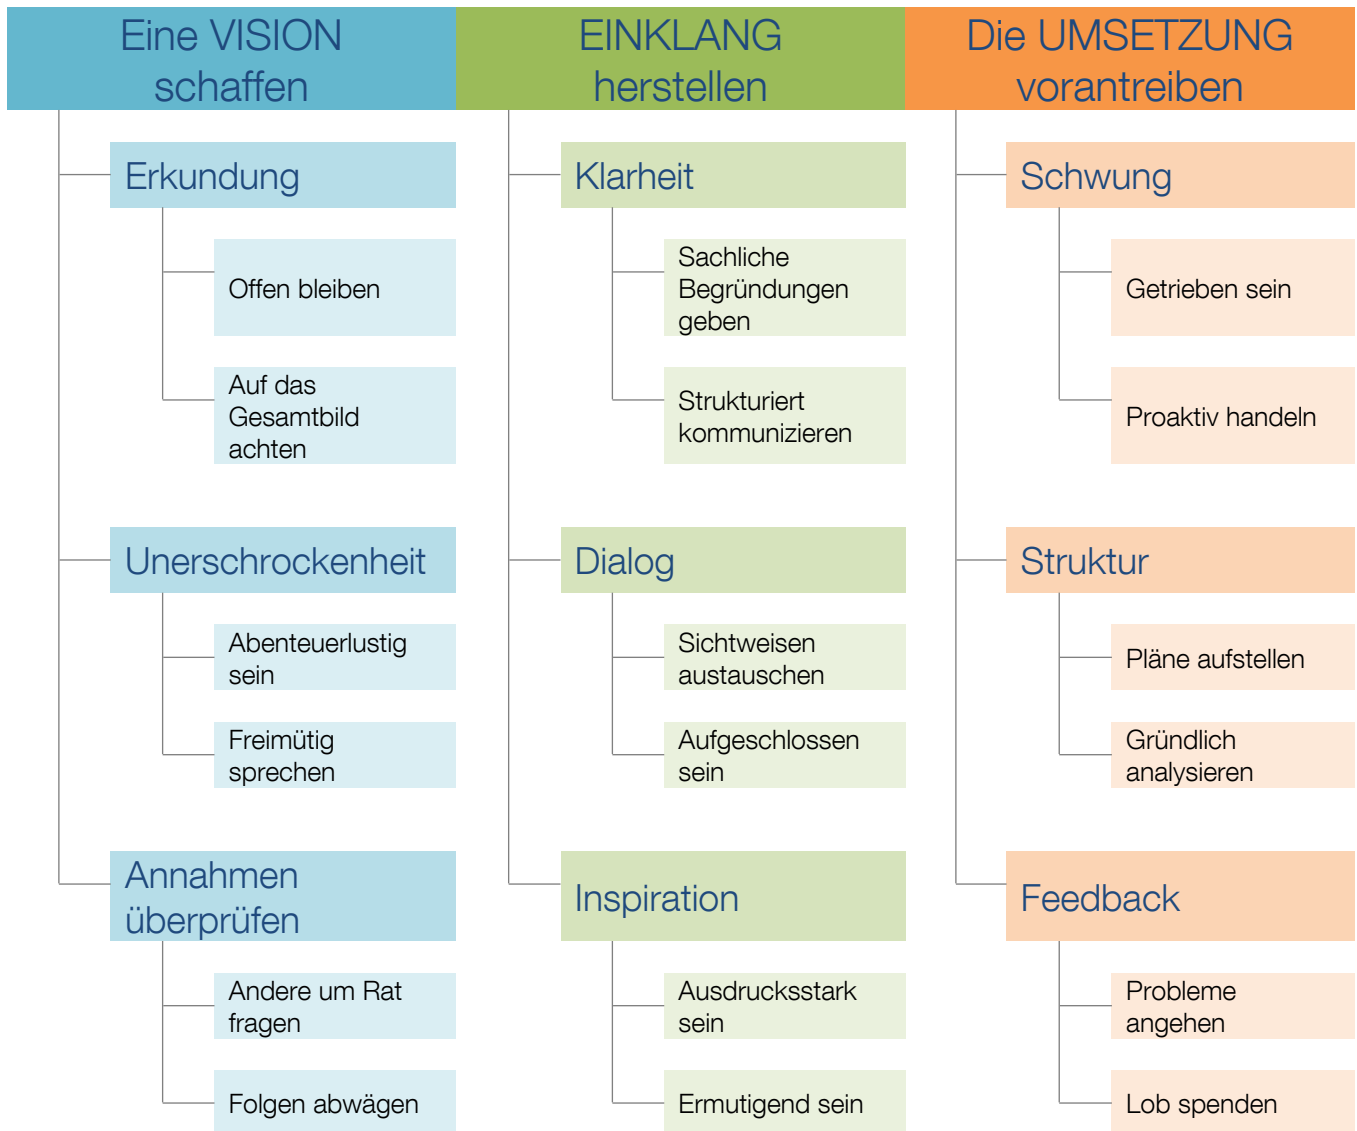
Eine VISION schaffen

Erkundung

Offen bleiben

Auf das Gesamtbild achten

Unerschrockenheit

Abenteuerlustig sein

Freimütig sprechen

Annahmen überprüfen

Andere um Rat fragen

Folgen abwägen

EINKLANG herstellen

Klarheit

Sachliche Begründungen geben

Strukturiert kommunizieren

Dialog

Sichtweisen austauschen

Aufgeschlossen sein

Inspiration

Ausdrucksstark sein

Ermutigend sein

Die UMSETZUNG vorantreiben

Schwung

Getrieben sein

Proaktiv handeln

Struktur

Pläne aufstellen

Gründlich analysieren

Feedback

Probleme angehen

Lob spenden